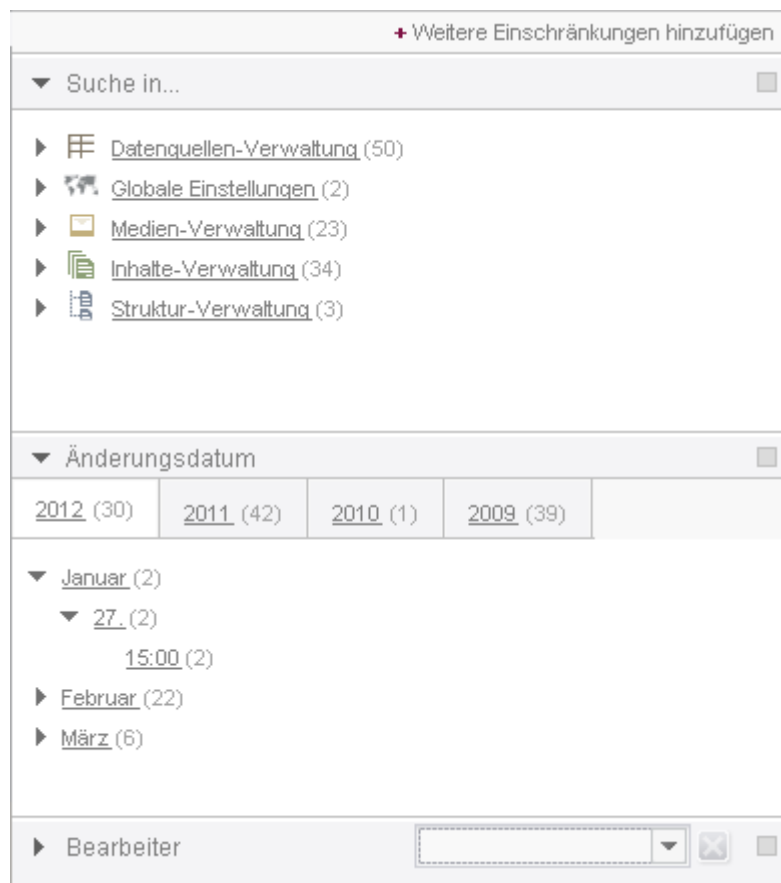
+ Weitere Einschränkungen hinzufügen

Suche in...

Datenquellen-Verwaltung (50)
Globale Einstellungen (2)
Medien-Verwaltung (23)
Inhalte-Verwaltung (34)
Struktur-Verwaltung (3)

Änderungsdatum

2012 (30) | 2011 (42) | 2010 (1) | 2009 (39)

Januar (2)
27. (2)
15:00 (2)
Februar (22)
März (6)

Bearbeiter